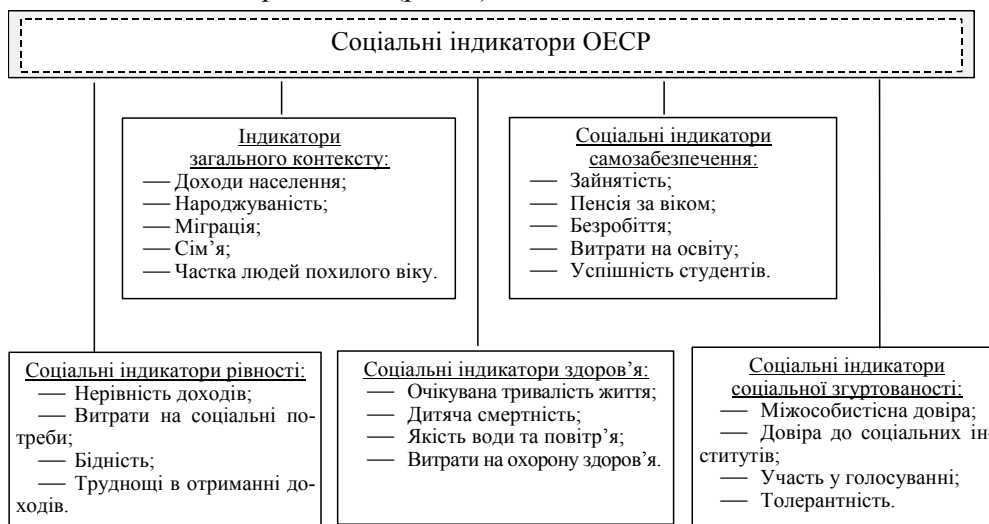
Соціальні індикатори ОЕСР

Індикатори загального контексту:
— Доходи населення;
— Народжуваність;
— Міграція;
— Сім'я;
— Частка людей похилого віку.

Соціальні індикатори самозабезпечення:
— Зайнятість;
— Пенсія за віком;
— Безробіття;
— Витрати на освіту;
— Успішність студентів.

Соціальні індикатори рівності:
— Нерівність доходів;
— Витрати на соціальні потреби;
— Бідність;
— Труднощі в отриманні доходів.

Соціальні індикатори здоров'я:
— Очікувана тривалість життя;
— Дитяча смертність;
— Якість води та повітр'я;
— Витрати на охорону здоров'я.

Соціальні індикатори соціальної згуртованості:
— Міжособистісна довіра;
— Довіра до соціальних інститутів;
— Участь у голосуванні;
— Толерантність.